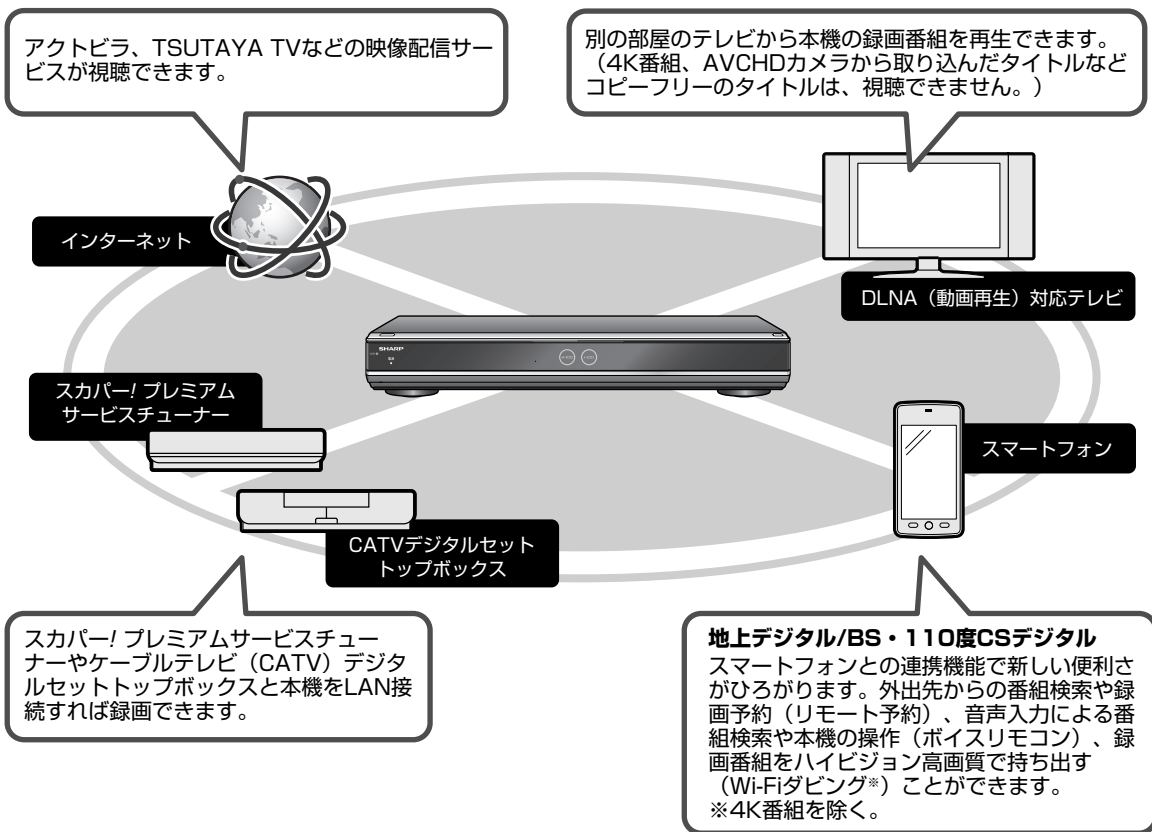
アクトビラ、TSUTAYA TVなどの映像配信サービスが視聴できます。

別の部屋のテレビから本機の録画番組を再生できます。（4K番組、AVCHDカメラから取り込んだタイトルなどコピーフリーのタイトルは、視聴できません。）

インターネット

DLNA（動画再生）対応テレビ

SHARP

スカパー! プレミアムサービスチューナー

スマートフォン

CATVデジタルセットトップボックス

スカパー! プレミアムサービスチューナーやケーブルテレビ（CATV）デジタルセットトップボックスと本機をLAN接続すれば録画できます。

地上デジタル/BS・110度CSデジタル
スマートフォンとの連携機能で新しい便利さがひろがります。外出先からの番組検索や録画予約（リモート予約）、音声入力による番組検索や本機の操作（ボイスリモコン）、録画番組をハイビジョン高画質で持ち出す（Wi-Fiダビング※）ことができます。
※4K番組を除く。